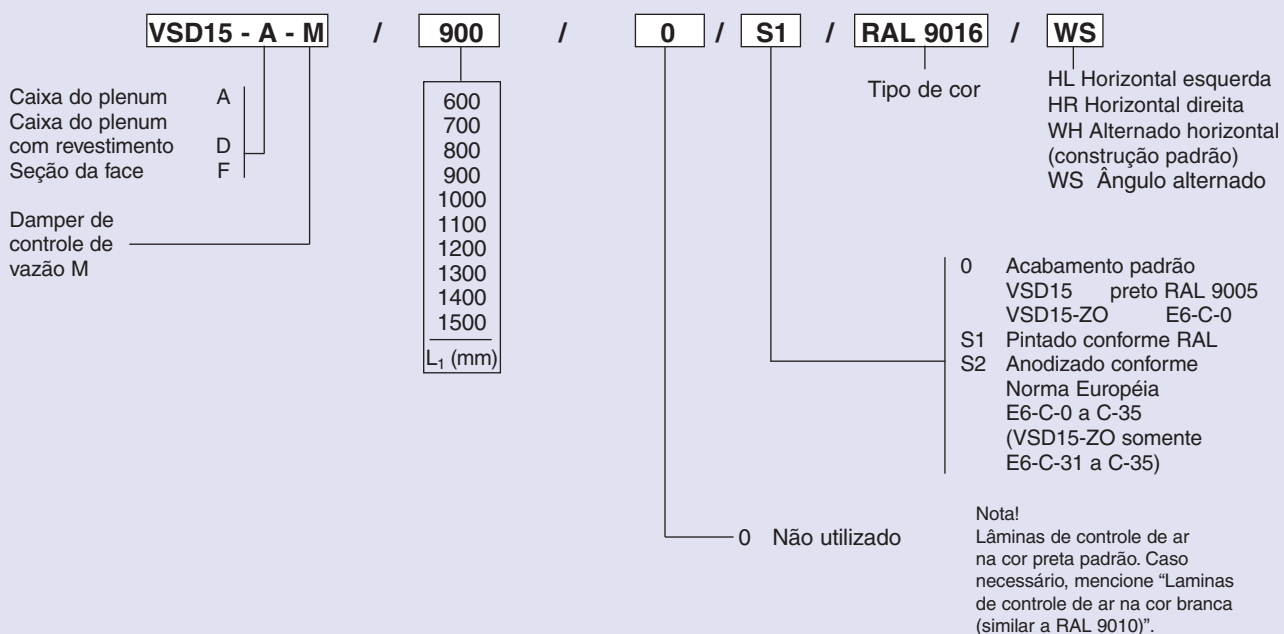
VSD15 - A - M / 900 / 0 / S1 / RAL 9016 / WS

Caixa do plenum A
Caixa do plenum com revestimento D
Seção da face F

Damper de controle de vazão M

600
700
800
900
1000
1100
1200
1300
1400
1500
$L_1$ (mm)

Tipo de cor

HL Horizontal esquerda
HR Horizontal direita
WH Alternado horizontal (construção padrão)
WS Ângulo alternado

0 Acabamento padrão
VSD15 preto RAL 9005
VSD15-ZO E6-C-0
S1 Pintado conforme RAL
S2 Anodizado conforme Norma Européia E6-C-0 a C-35 (VSD15-ZO somente E6-C-31 a C-35)

0 Não utilizado

Nota!
Lâminas de controle de ar na cor preta padrão. Caso necessário, mencione “Laminas de controle de ar na cor branca (similar a RAL 9010)”.